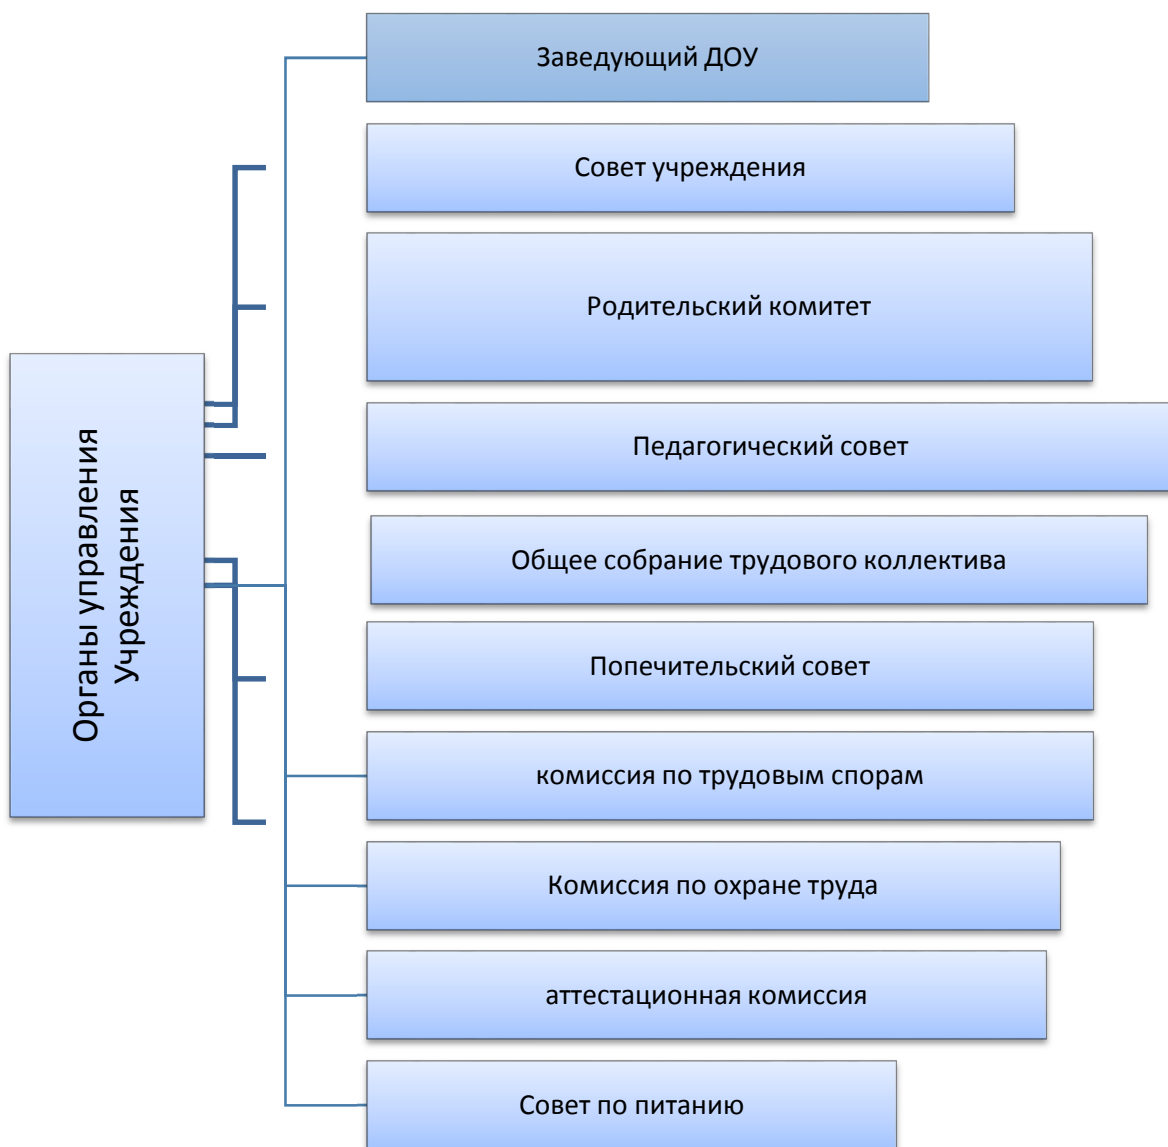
Органы управления Учреждения

Заведующий ДОУ

Совет учреждения

Родительский комитет

Педагогический совет

Общее собрание трудового коллектива

Попечительский совет

комиссия по трудовым спорам

Комиссия по охране труда

аттестационная комиссия

Совет по питанию